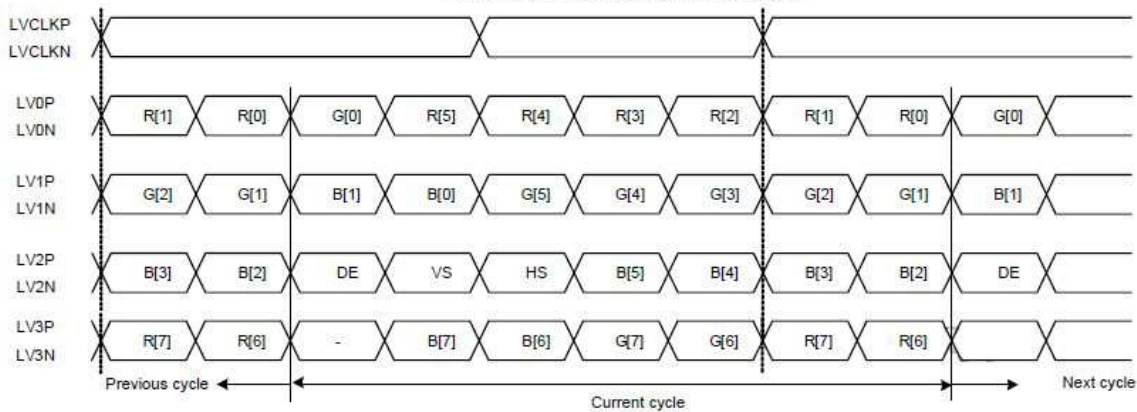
LVCLKP
LVCLKN

LV0P
LV0N
R[1] R[0] G[0] R[5] R[4] R[3] R[2] R[1] R[0] G[0]

LV1P
LV1N
G[2] G[1] B[1] B[0] G[5] G[4] G[3] G[2] G[1] B[1]

LV2P
LV2N
B[3] B[2] DE VS HS B[5] B[4] B[3] B[2] DE

LV3P
LV3N
R[7] R[6] - B[7] B[6] G[7] G[6] R[7] R[6]

Previous cycle
Current cycle
Next cycle